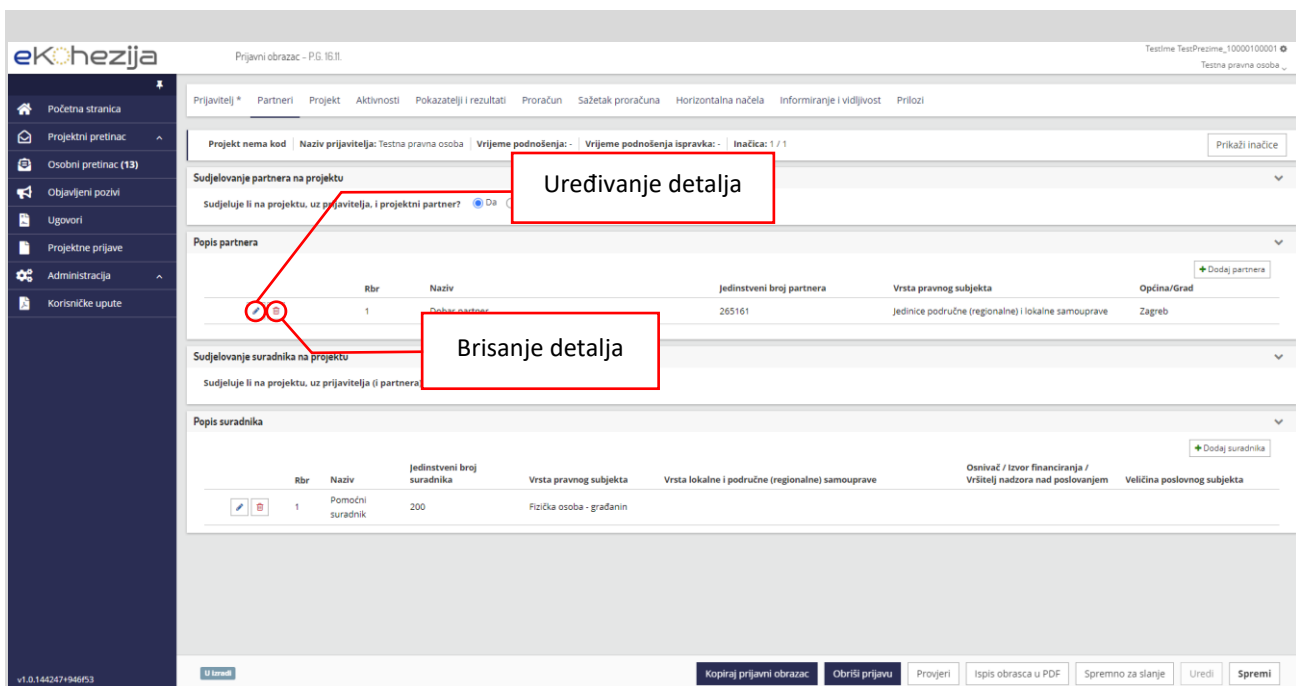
eKohezija

Prijavni obrazac - P.G. 16.11.

TestIme TestPrezime_10000100001
Testna pravna osoba

Početna stranica
Projektni pretinac
Osobni pretinac (13)
Objavljeni pozivi
Ugovori
Projektne prijave
Administracija
Korisničke upute

Prijavitelj * Partneri Projekt Aktivnosti Pokazatelji i rezultati Proračun Sažetak proračuna Horizontalna načela Informiranje i vidljivost Prilozi

Projekt nema kod | Naziv prijavitelja: Testna pravna osoba | Vrijeme podnošenja: - | Vrijeme podnošenja ispravka: - | Inačica: 1 / 1

Prikaži inačice

Sudjelovanje partnera na projektu

Sudjeluje li na projektu, uz prijavitelja, i projektni partner? Da

Uređivanje detalja

Popis partnera

+ Dodaj partnera

| | Rbr | Naziv | Jedinstveni broj partnera | Vrsta pravnog subjekta | Općina/Grad |
|---|---|---|---|---|---|
| | 1 | Dobar partner | 265161 | Jedinice područne (regionalne) i lokalne samouprave | Zagreb |

Brisanje detalja

Sudjelovanje suradnika na projektu

Sudjeluje li na projektu, uz prijavitelja (i partnera) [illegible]

Popis suradnika

+ Dodaj suradnika

| | Rbr | Naziv | Jedinstveni broj suradnika | Vrsta pravnog subjekta | Vrsta lokalne i područne (regionalne) samouprave | Osnivač / Izvor financiranja / Vršitelj nadzora nad poslovanjem | Veličina poslovnog subjekta |
|---|---|---|---|---|---|---|---|
| | 1 | Pomoćni suradnik | 200 | Fizička osoba - građanin | | | |

v1.0.144247+946f53

U izradi

Kopiraj prijavni obrazac Obriši prijavu Provjeri Ispis obrasca u PDF Spremno za slanje Uredi Spremi